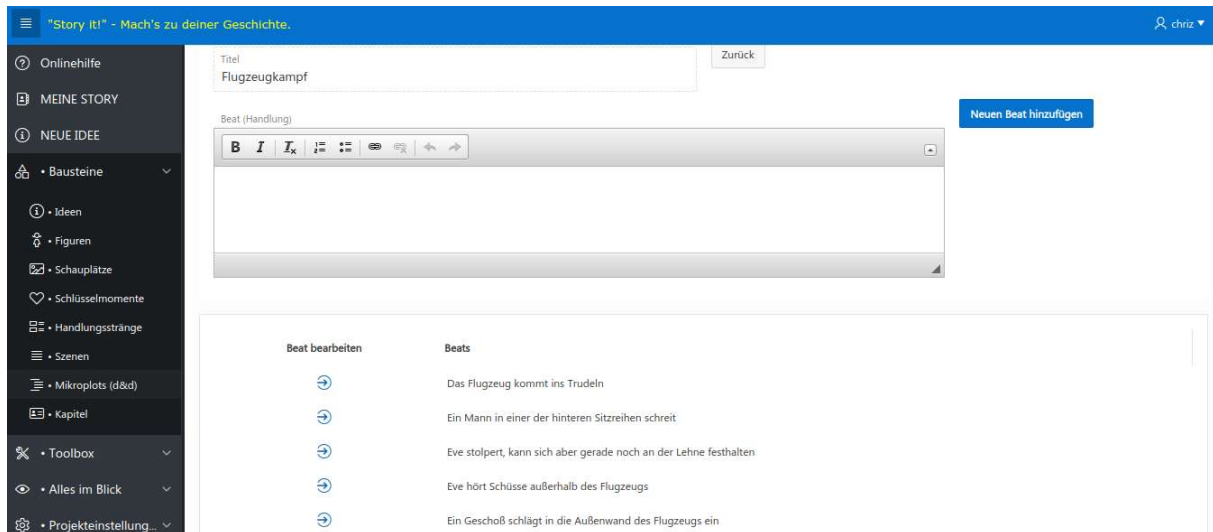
"Story it!" - Mach's zu deiner Geschichte.

chriz

Onlinehilfe

MEINE STORY

NEUE IDEE

• Bausteine

• Ideen

• Figuren

• Schauplätze

• Schlüsselmomente

• Handlungsstränge

• Szenen

• Mikroplots (d&d)

• Kapitel

• Toolbox

• Alles im Blick

• Projekteinstellung...

Titel
Flugzeugkampf

Zurück

Beat (Handlung)

B I $I_x$

Neuen Beat hinzufügen

| Beat bearbeiten | Beats |
|---|---|
| | Das Flugzeug kommt ins Trudeln |
| | Ein Mann in einer der hinteren Sitzreihen schreit |
| | Eve stolpert, kann sich aber gerade noch an der Lehne festhalten |
| | Eve hört Schüsse außerhalb des Flugzeugs |
| | Ein Geschoß schlägt in die Außenwand des Flugzeugs ein |